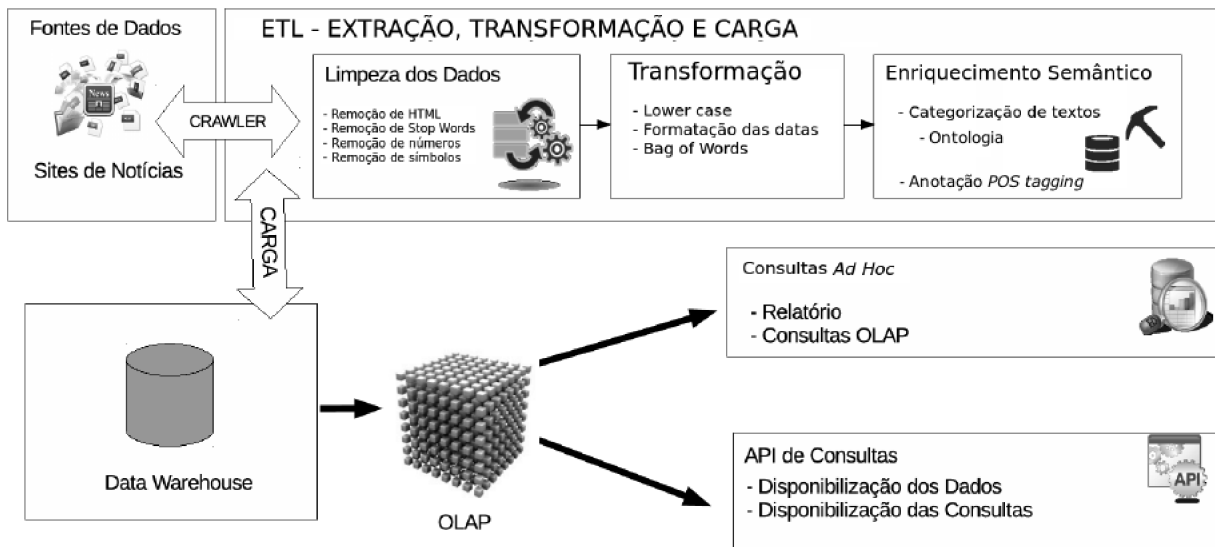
Fontes de Dados

News

Sites de Notícias

CRAWLER

ETL - EXTRAÇÃO, TRANSFORMAÇÃO E CARGA

Limpeza dos Dados

- Remoção de HTML
- Remoção de Stop Words
- Remoção de números
- Remoção de símbolos

Transformação

- Lower case
- Formatação das datas
- Bag of Words

Enriquecimento Semântico

- Categorização de textos
- Ontologia

- Anotação *POS tagging*

CARGA

Data Warehouse

OLAP

Consultas *Ad Hoc*

- Relatório
- Consultas OLAP

API de Consultas

- Disponibilização dos Dados
- Disponibilização das Consultas

API